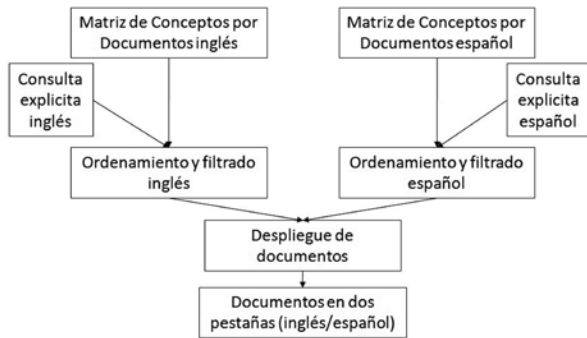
Matriz de Conceptos por Documentos inglés

Matriz de Conceptos por Documentos español

Consulta explicita inglés

Consulta explicita español

Ordenamiento y filtrado inglés

Ordenamiento y filtrado español

Despliegue de documentos

Documentos en dos pestañas (inglés/español)